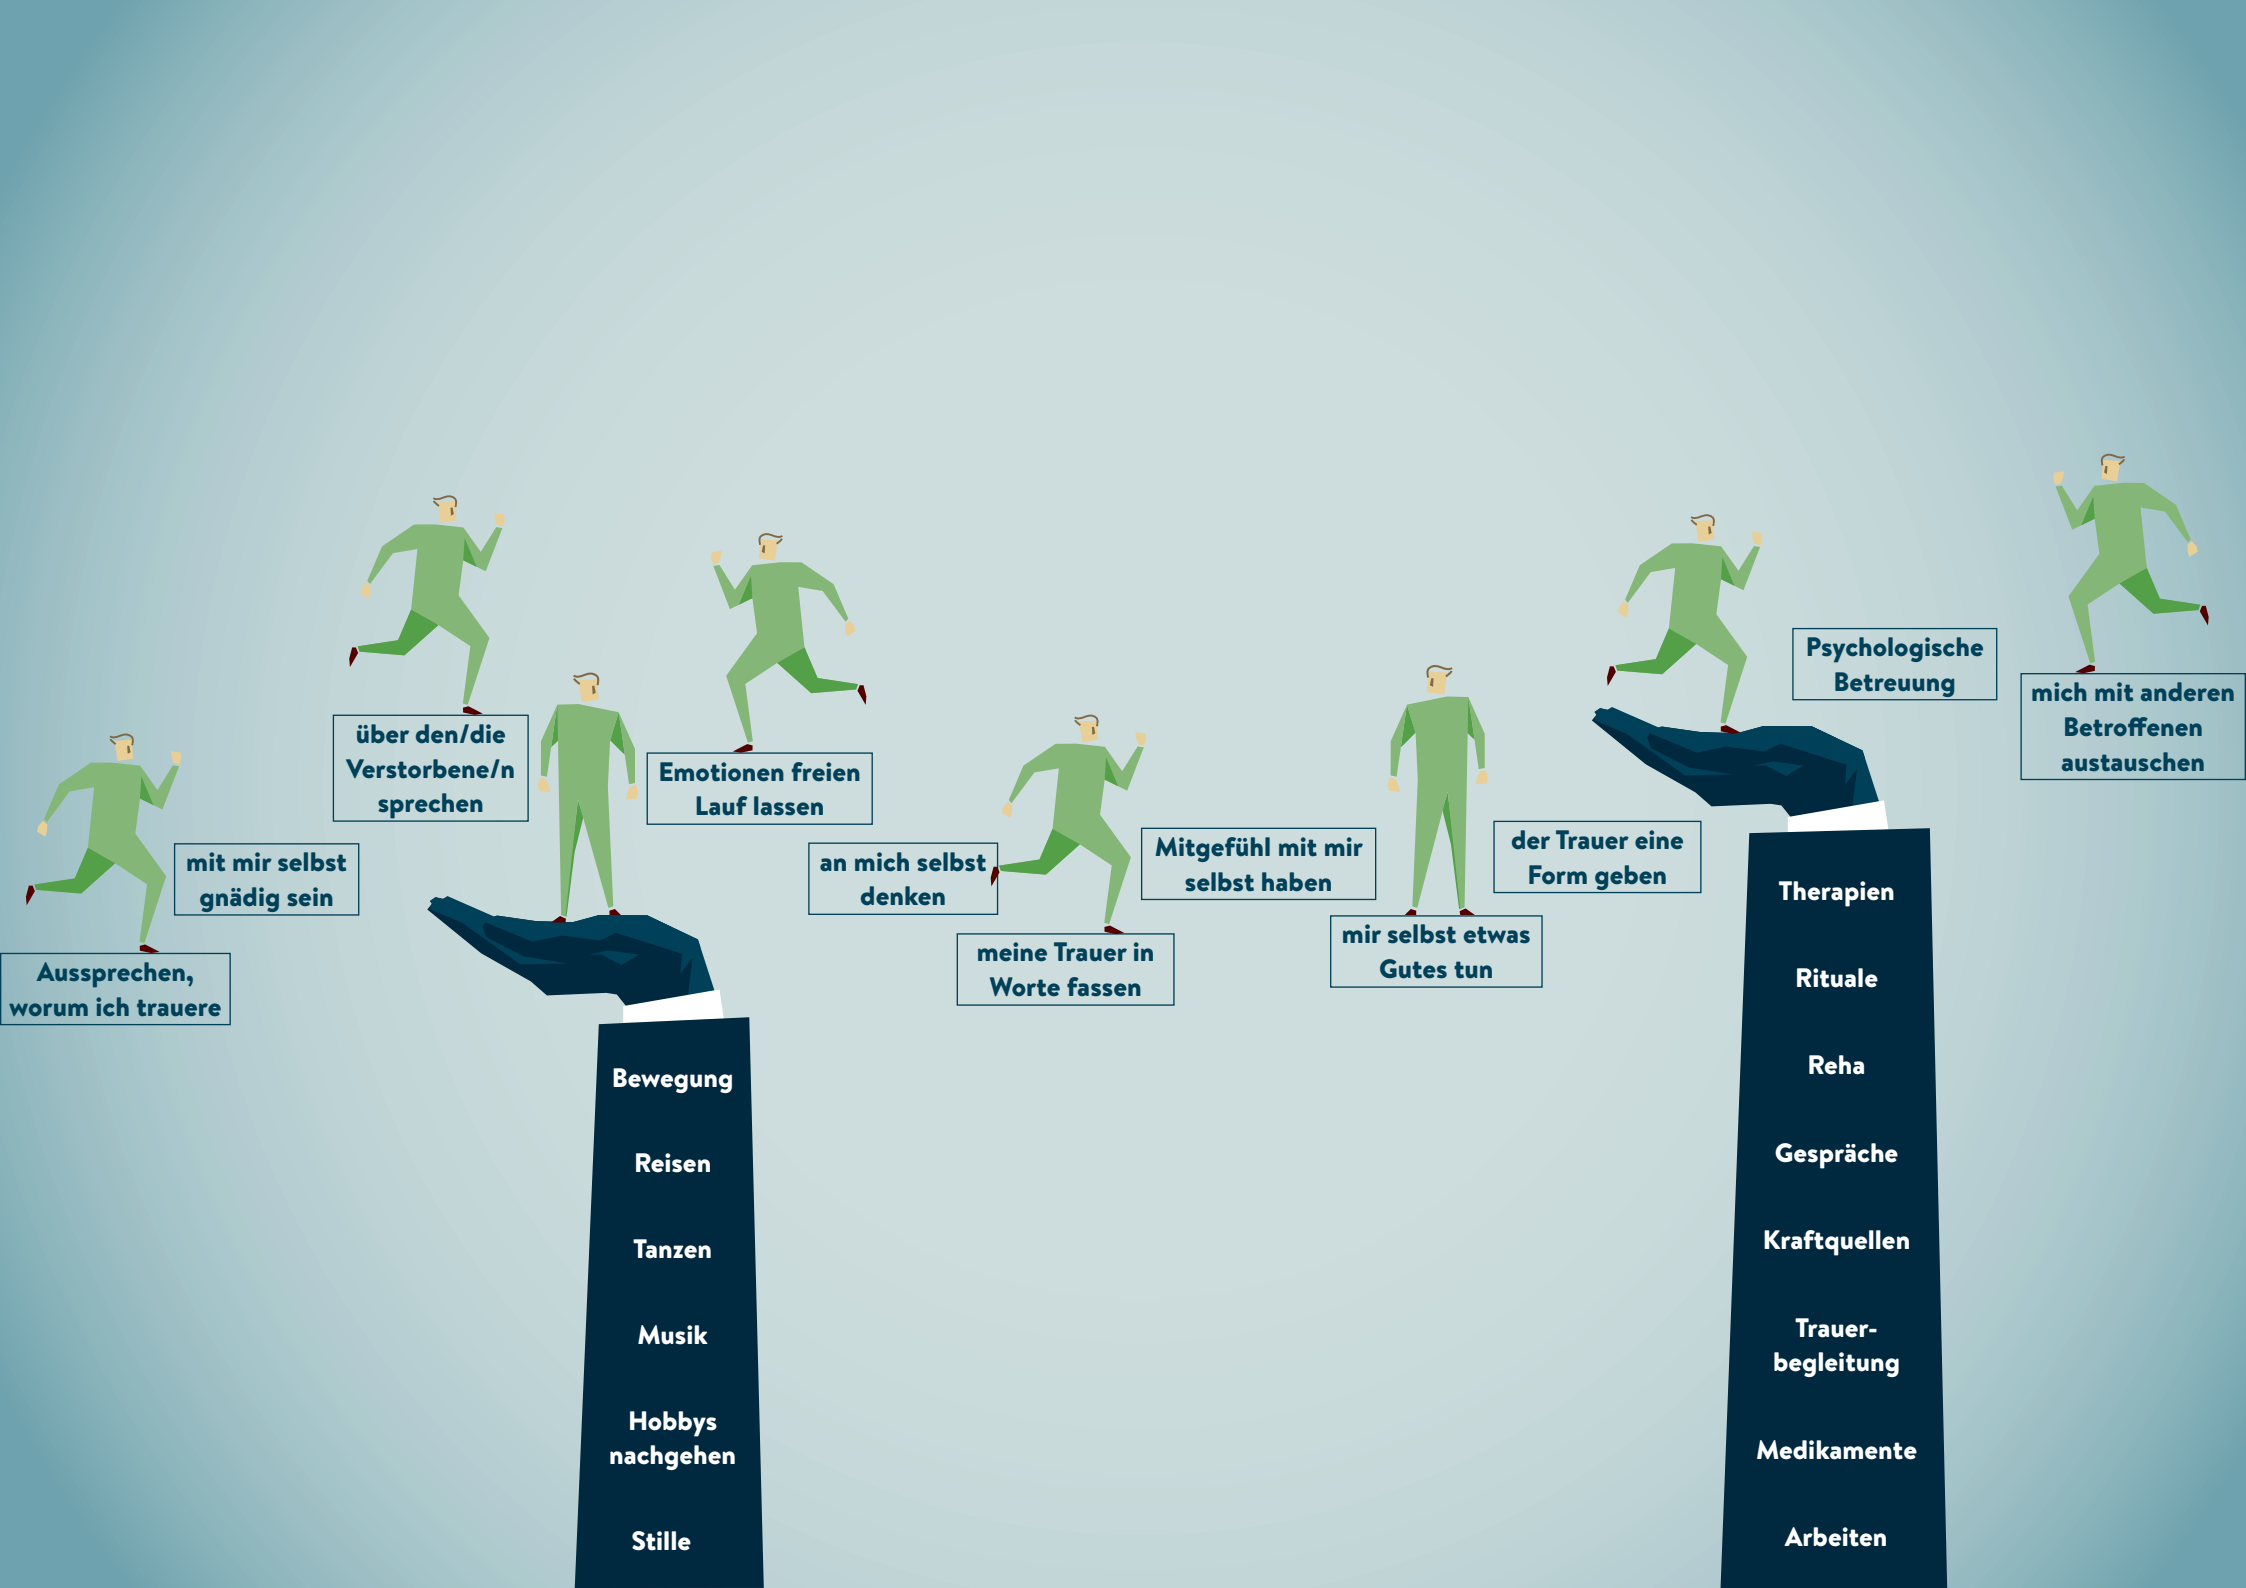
Aussprechen, worum ich trauere

mit mir selbst gnädig sein

über den/die Verstorbene/n sprechen

Emotionen freien Lauf lassen

an mich selbst denken

meine Trauer in Worte fassen

Mitgefühl mit mir selbst haben

mir selbst etwas Gutes tun

der Trauer eine Form geben

Psychologische Betreuung

mich mit anderen Betroffenen austauschen

Bewegung

Reisen

Tanzen

Musik

Hobbys nachgehen

Stille

Therapien

Rituale

Reha

Gespräche

Kraftquellen

Trauer-begleitung

Medikamente

Arbeiten